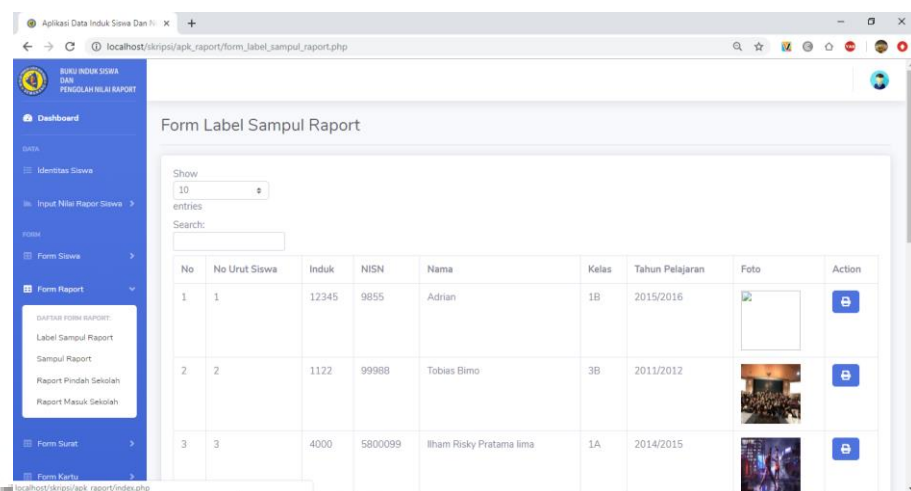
Aplikasi Data Induk Siswa Dan N ×

localhost/skripsi/apk_raport/form_label_sampul_raport.php

BUKU INDUK SISWA DAN PENGOLAH NILAI RAPORT

Dashboard

DATA

Identitas Siswa

Input Nilai Rapor Siswa

FORM

Form Siswa

Form Raport

DAFTAR FORM RAPORT:

Label Sampul Raport

Sampul Raport

Raport Pindah Sekolah

Raport Masuk Sekolah

Form Surat

Form Kartu

Form Label Sampul Raport

Show 10 entries

Search:

| No | No Urut Siswa | Induk | NISN | Nama | Kelas | Tahun Pelajaran | Foto | Action |
|---|---|---|---|---|---|---|---|---|
| 1 | 1 | 12345 | 9855 | Adrian | 1B | 2015/2016 | | |
| 2 | 2 | 1122 | 99988 | Tobias Bimo | 3B | 2011/2012 | | |
| 3 | 3 | 4000 | 5800099 | Ilham Risky Pratama lima | 1A | 2014/2015 | | |

localhost/skripsi/apk_raport/index.php